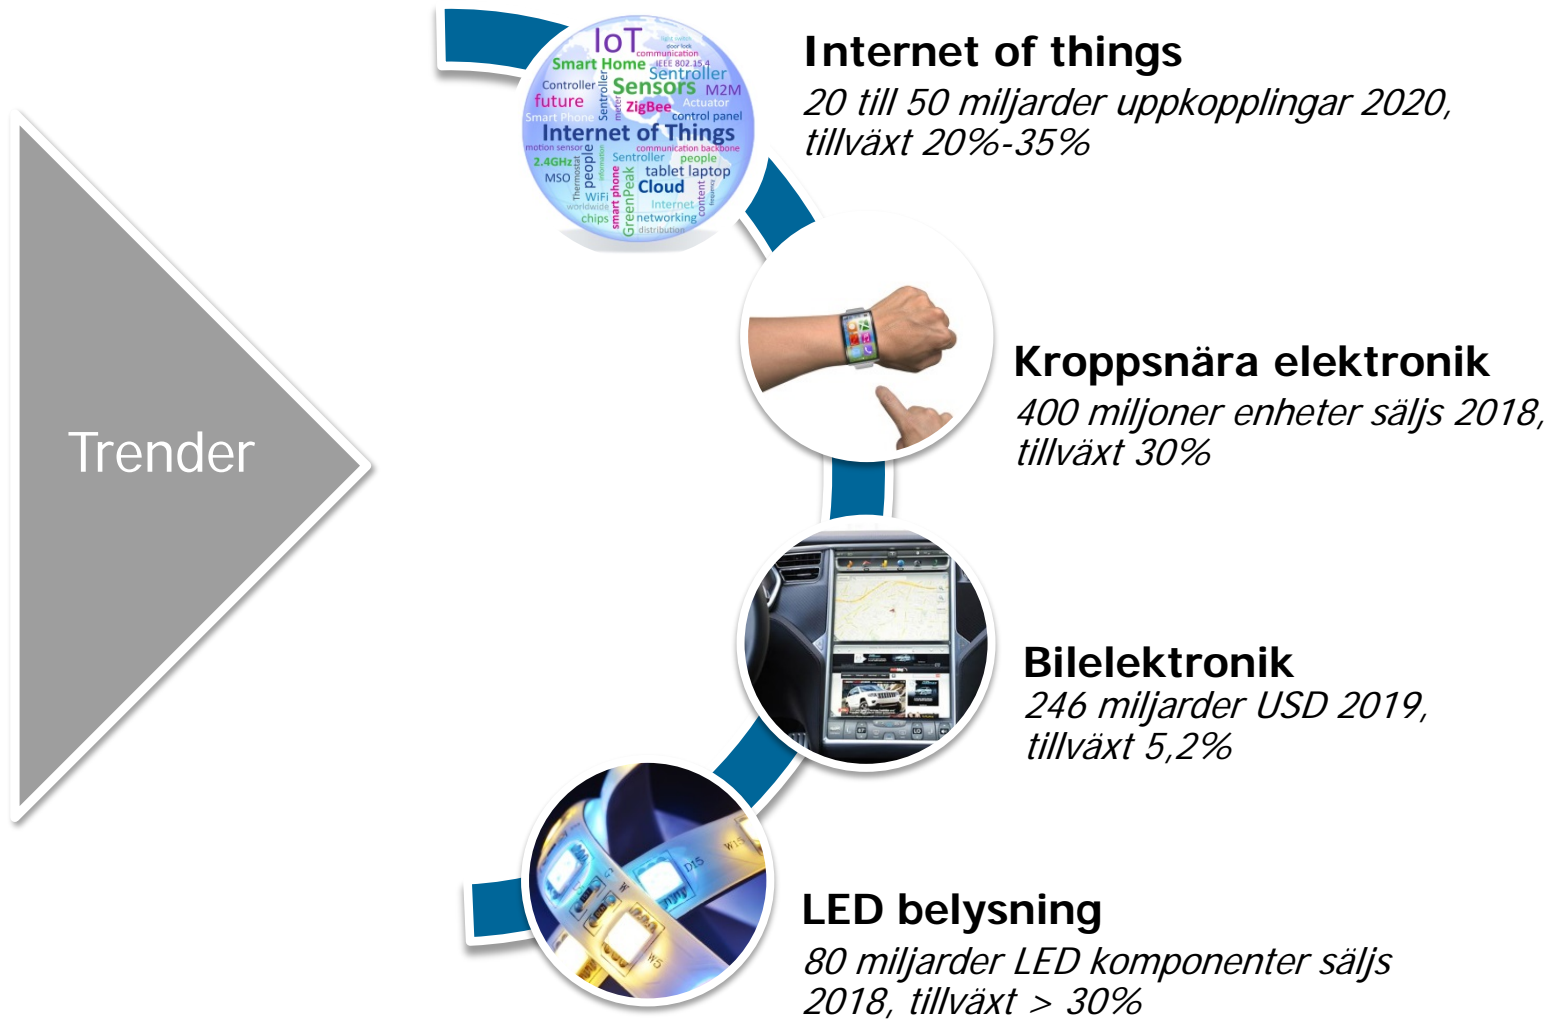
Trender

IoT
Smart Home
Sentroller
Controller
Sensors
M2M
future
ZigBee
Actuator
Smart Phone
control panel
Internet of Things
motion sensor
communication backbone
2.4GHz
Sentroller
people
MSO
people
tablet laptop
Cloud
WiFi
Internet
chips
networking
GreenPeak
smart phone
Thermostat
content
distribution
IEEE 802.15.4
communication

Internet of things
20 till 50 miljarder uppkopplingar 2020, tillväxt 20%-35%

Kroppsnära elektronik
400 miljoner enheter säljs 2018, tillväxt 30%

Bilelektronik
246 miljarder USD 2019, tillväxt 5,2%

LED belysning
80 miljarder LED komponenter säljs 2018, tillväxt > 30%